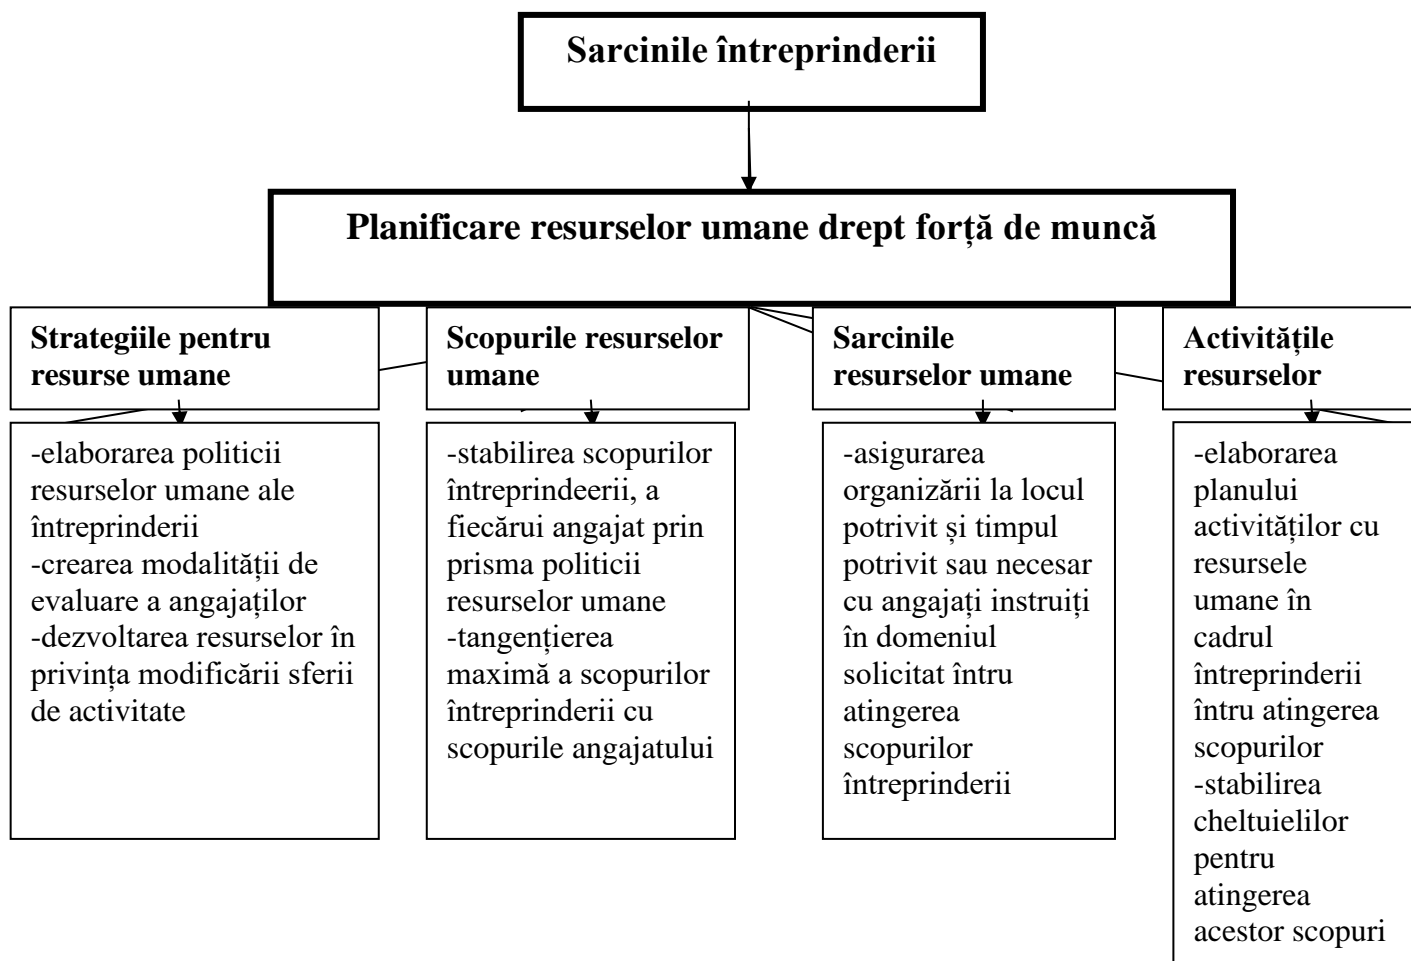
Sarcinile întreprinderii

Planificare resurselor umane drept forță de muncă

Strategiile pentru resurse umane

-elaborarea politicii resurselor umane ale întreprinderii
-crearea modalității de evaluare a angajaților
-dezvoltarea resurselor în privința modificării sferii de activitate

Scopurile resurselor umane

-stabilirea scopurilor întreprindeerii, a fiecărui angajat prin prisma politicii resurselor umane
-tangențierea maximă a scopurilor întreprinderii cu scopurile angajatului

Sarcinile resurselor umane

-asigurarea organizării la locul potrivit și timpul potrivit sau necesar cu angajați instruiți în domeniul solicitat întru atingerea scopurilor întreprinderii

Activitățile resurselor

-elaborarea planului activităților cu resursele umane în cadrul întreprinderii întru atingerea scopurilor
-stabilirea cheltuielilor pentru atingerea acestor scopuri